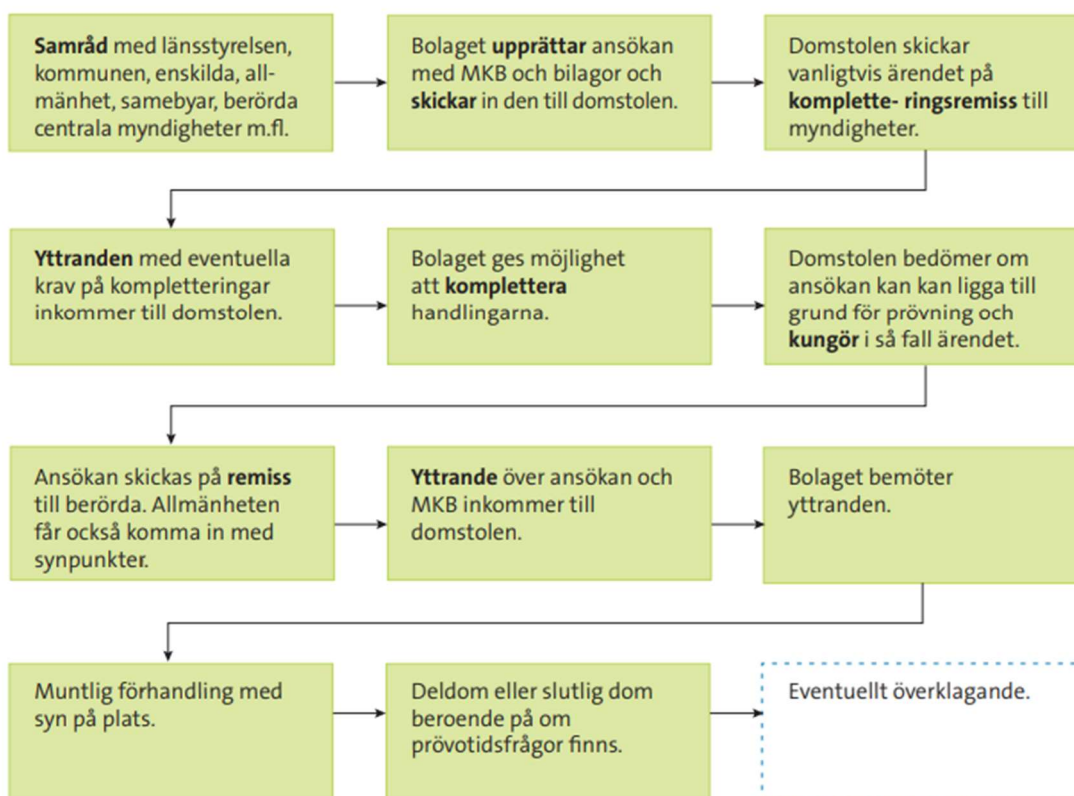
**Samråd** med länsstyrelsen, kommunen, enskilda, allmänhet, samebyar, berörda centrala myndigheter m.fl.

Bolaget **upprättar** ansökan med MKB och bilagor och **skickar** in den till domstolen.

Domstolen skickar vanligtvis ärendet på **komplette- ringsremiss** till myndigheter.

**Yttranden** med eventuella krav på kompletteringar inkommer till domstolen.

Bolaget ges möjlighet att **komplettera** handlingarna.

Domstolen bedömer om ansökan kan kan ligga till grund för prövning och **kungör** i så fall ärendet.

Ansökan skickas på **remiss** till berörda. Allmänheten får också komma in med synpunkter.

**Yttrande** över ansökan och MKB inkommer till domstolen.

Bolaget bemöter yttranden.

Muntlig förhandling med syn på plats.

Deldom eller slutlig dom beroende på om prövotidsfrågor finns.

Eventuellt överklagande.